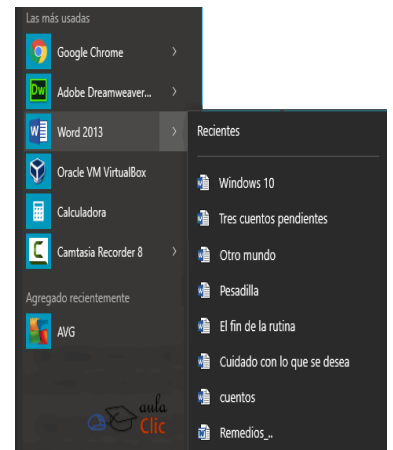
Las más usadas

Google Chrome

Dw Adobe Dreamweaver...

Word 2013

Oracle VM VirtualBox

Calculadora

Camtasia Recorder 8

Agregado recientemente

AVG

Recientes

Windows 10

Tres cuentos pendientes

Otro mundo

Pesadilla

El fin de la rutina

Cuidado con lo que se desea

cuentos

Remedios_..

aula Clic